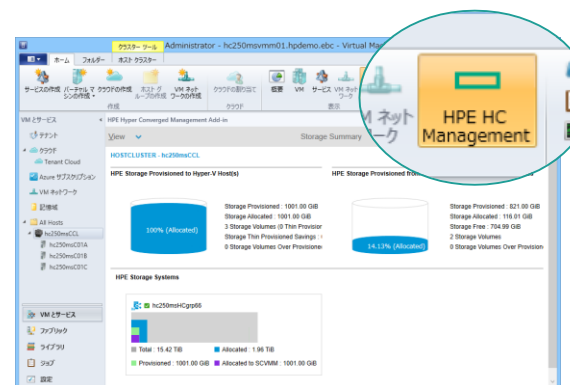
クラスター ツール Administrator - hc250msvmm01.hpdemo.ebc - Virtual Ma

ホーム フォルダー ホスト クラスター

サービスの作成 バーチャル マシンの作成 クラウドの作成 ホスト グループの作成 VM ネットワークの作成 クラウドの割り当て 概要 VM サービス VM ネットワーク

作成 クラウド 表示

VM ネットワーク

HPE HC Management

VM とサービス

テナント

クラウド

Tenant Cloud

Azure サブスクリプション

VM ネットワーク

記憶域

All Hosts

hc250msCCL

hc250msC01A

hc250msC01B

hc250msC01C

HPE Hyper Converged Management Add-in

View

Storage Summary

HOSTCLUSTER - hc250msCCL

HPE Storage Provisioned to Hyper-V Host(s)

100% (Allocated)

Storage Provisioned : 1001.00 GiB
Storage Allocated : 1001.00 GiB
3 Storage Volumes (0 Thin Provision
Storage Thin Provisioned Savings :
0 Storage Volumes Over Provisione

HPE Storage Provisioned from

14.13% (Allocated)

Storage Provisioned : 821.00 GiB
Storage Allocated : 116.01 GiB
Storage Free : 704.99 GiB
2 Storage Volumes
0 Storage Volumes Over Provisione

HPE Storage Systems

hc250msHCgrp66

Total : 15.42 TiB
Allocated : 1.96 TiB
Provisioned : 1001.00 GiB
Allocated to SCVMM : 1001.00 GiB

VM とサービス

ファブリック

ライブラリ

ジョブ

設定